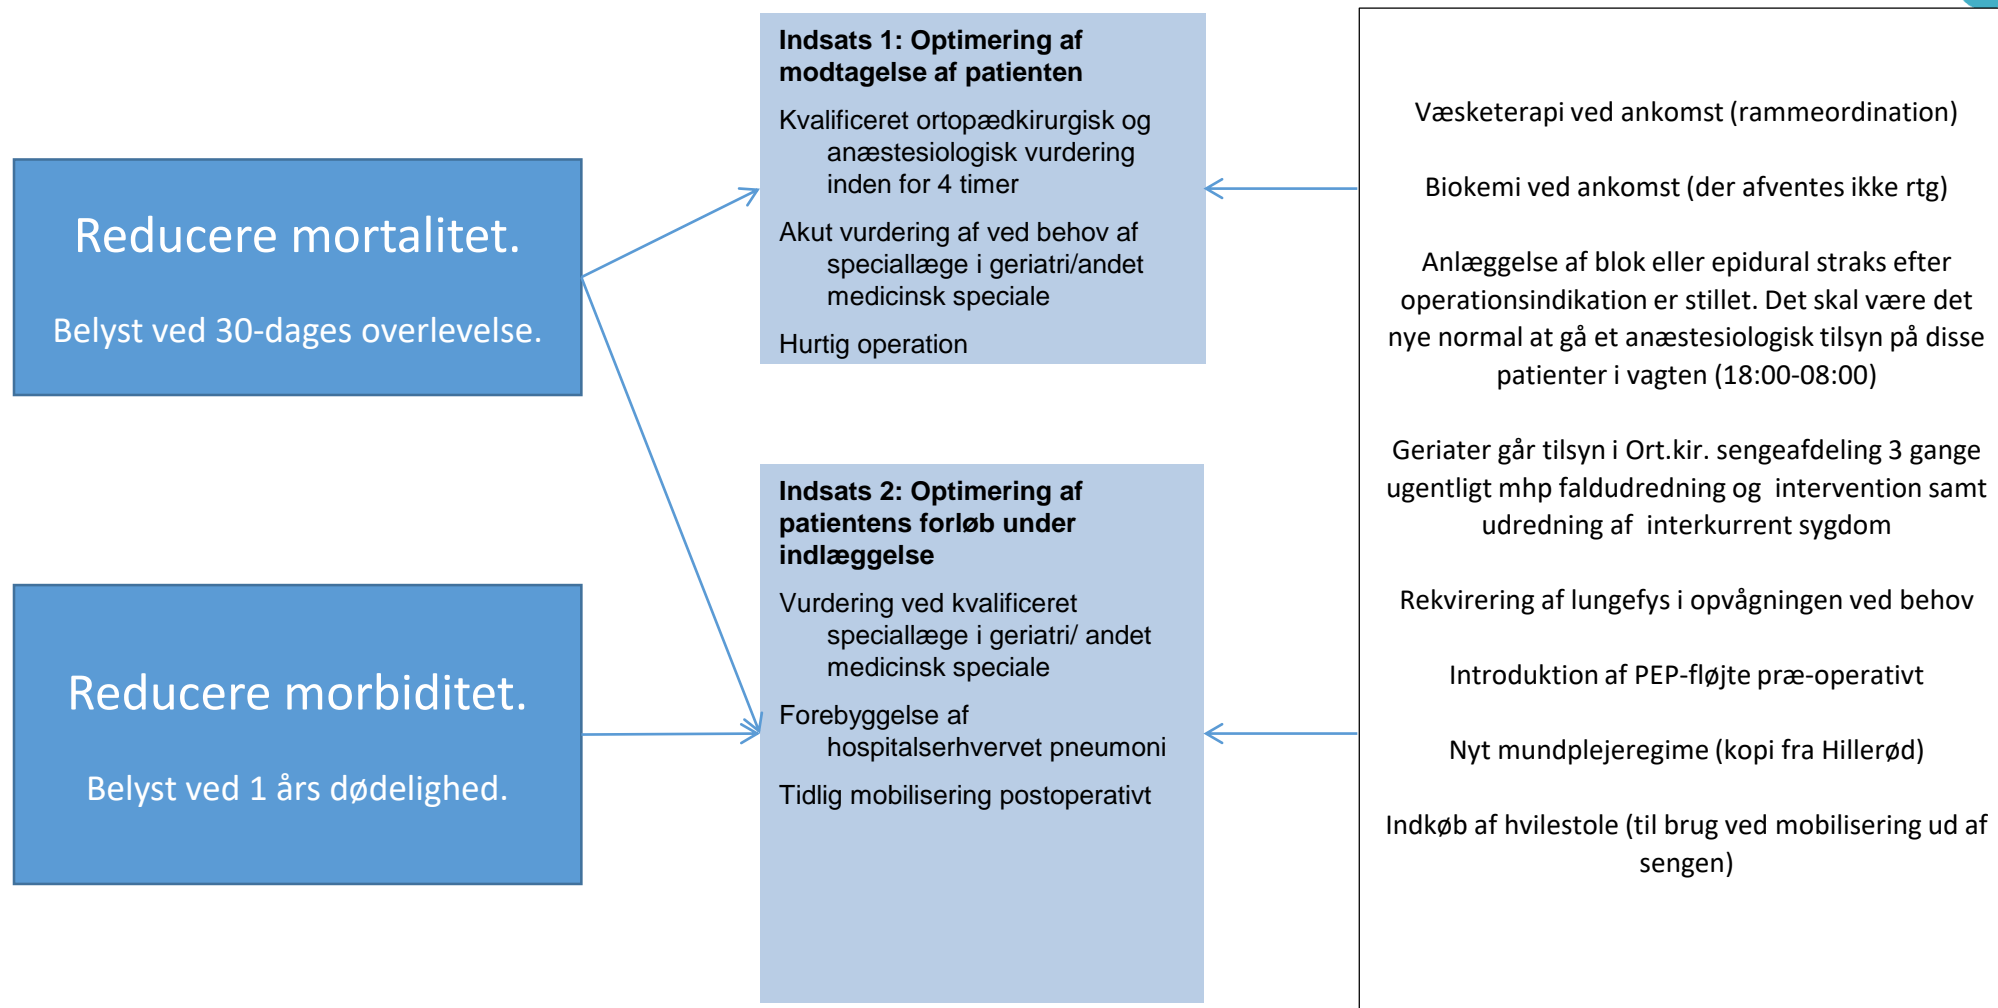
Reducere mortalitet.

Belyst ved 30-dages overlevelse.

Reducere morbiditet.

Belyst ved 1 års dødelighed.

Indsats 1: Optimering af modtagelse af patienten

Kvalificeret ortopædkirurgisk og anæstesiologisk vurdering inden for 4 timer

Akut vurdering af ved behov af speciallæge i geriatri/andet medicinsk speciale

Hurtig operation

Indsats 2: Optimering af patientens forløb under indlæggelse

Vurdering ved kvalificeret speciallæge i geriatri/ andet medicinsk speciale

Forebyggelse af hospitalserhvervet pneumoni

Tidlig mobilisering postoperativt

Væsketerapi ved ankomst (rammeordination)

Biokemi ved ankomst (der afventes ikke rtg)

Anlæggelse af blok eller epidural straks efter operationsindikation er stillet. Det skal være det nye normal at gå et anæstesiologisk tilsyn på disse patienter i vagten (18:00-08:00)

Geriater går tilsyn i Ort.kir. sengeafdeling 3 gange ugentligt mhp faldudredning og intervention samt udredning af interkurrent sygdom

Rekvirering af lungefys i opvågningen ved behov

Introduktion af PEP-fløjte præ-operativt

Nyt mundplejeregime (kopi fra Hillerød)

Indkøb af hvilestole (til brug ved mobilisering ud af sengen)